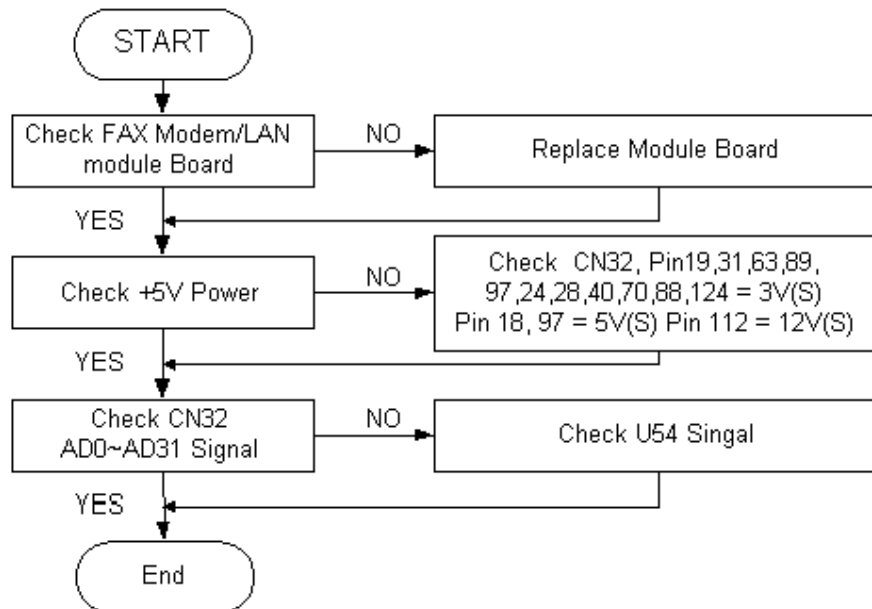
START

Check FAX Modem/LAN module Board

NO

Replace Module Board

YES

Check +5V Power

NO

Check CN32, Pin19,31,63,89, 97,24,28,40,70,88,124 = 3V(S) Pin 18, 97 = 5V(S) Pin 112 = 12V(S)

YES

Check CN32 AD0~AD31 Signal

NO

Check U54 Singal

YES

End